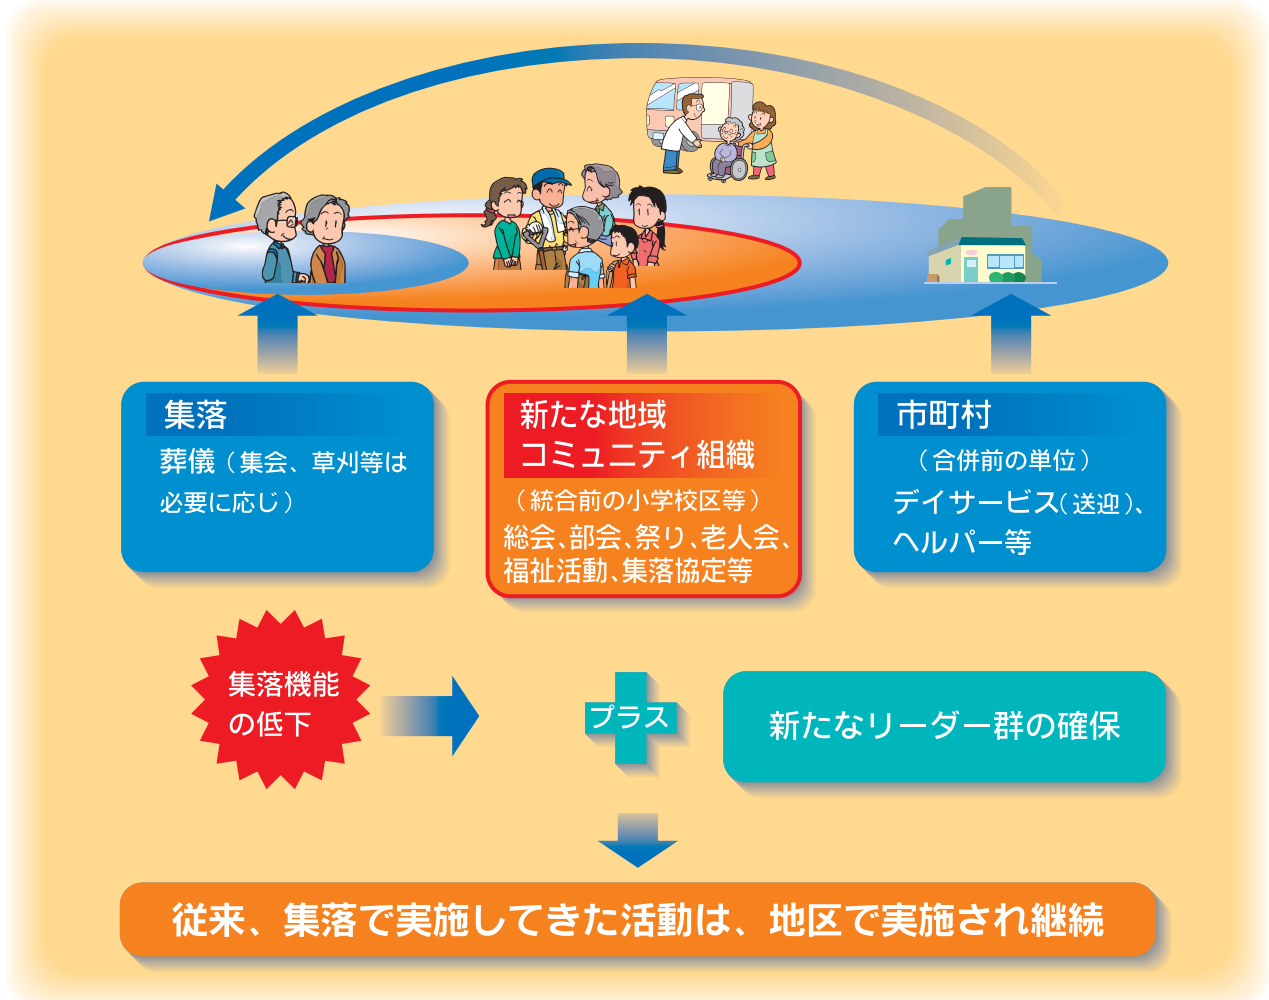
集落
葬儀（集会、草刈等は必要に応じ）

新たな地域
コミュニティ組織
（統合前の小学校区等）
総会、部会、祭り、老人会、福祉活動、集落協定等

市町村
（合併前の単位）
デイサービス（送迎）、ヘルパー等

集落機能の低下

プラス

新たなリーダー群の確保

従来、集落で実施してきた活動は、地区で実施され継続